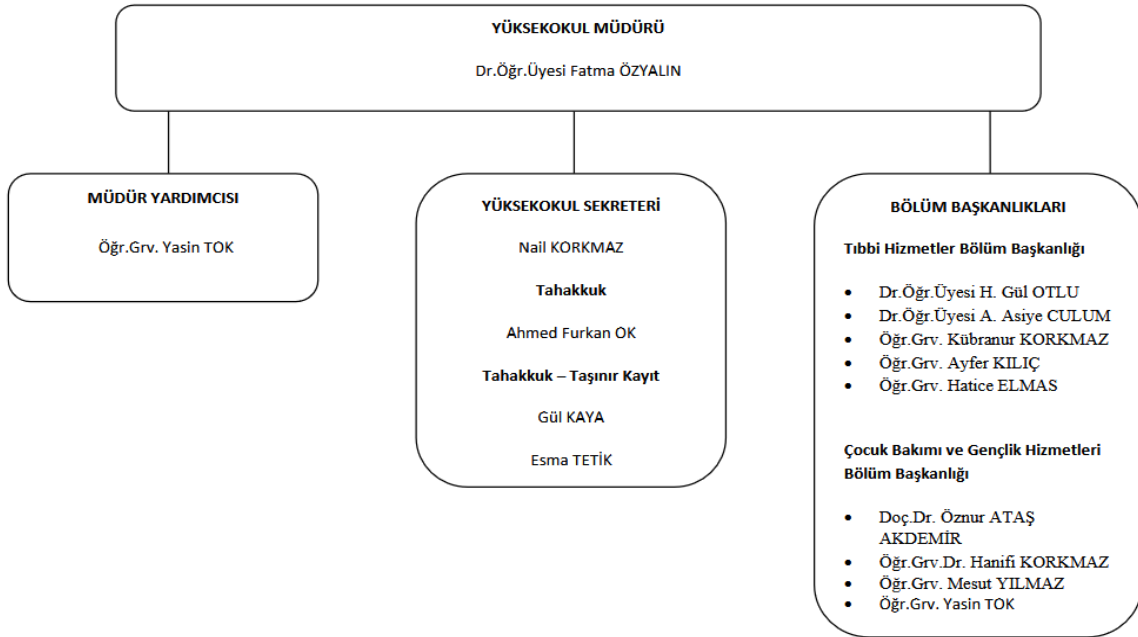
YÜKSEKOKUL MÜDÜRÜ

Dr.Öğr.Üyesi Fatma ÖZYALIN

MÜDÜR YARDIMCISI

Öğr.Grv. Yasin TOK

YÜKSEKOKUL SEKRETERİ

Nail KORKMAZ

Tahakkuk

Ahmed Furkan OK

Tahakkuk – Taşınır Kayıt

Gül KAYA

Esma TETİK

BÖLÜM BAŞKANLIKLARI

Tıbbi Hizmetler Bölüm Başkanlığı

- Dr.Öğr.Üyesi H. Gül OTLU
- Dr.Öğr.Üyesi A. Asiye CULUM
- Öğr.Grv. Kübranur KORKMAZ
- Öğr.Grv. Ayfer KILIÇ
- Öğr.Grv. Hatice ELMAS

Çocuk Bakımı ve Gençlik Hizmetleri Bölüm Başkanlığı

- Doç.Dr. Öznur ATAŞ AKDEMİR
- Öğr.Grv.Dr. Hanifi KORKMAZ
- Öğr.Grv. Mesut YILMAZ
- Öğr.Grv. Yasin TOK